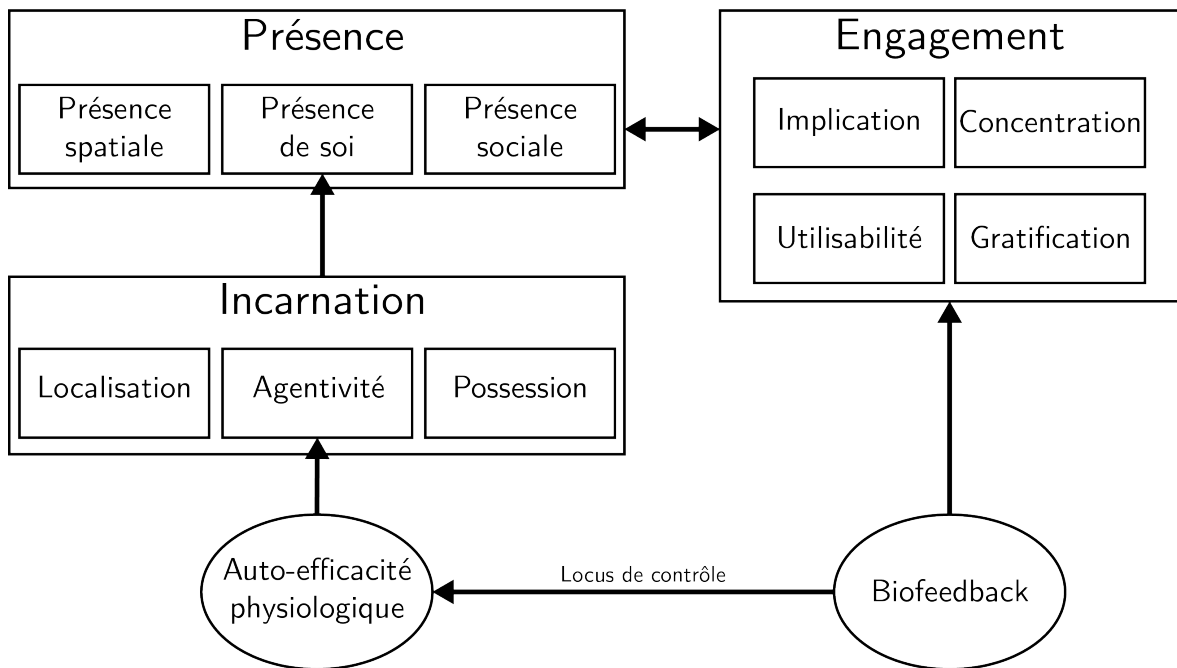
Présence

Présence spatiale

Présence de soi

Présence sociale

Engagement

Implication

Concentration

Utilisabilité

Gratification

Incarnation

Localisation

Agentivité

Possession

Auto-efficacité physiologique

Locus de contrôle

Biofeedback